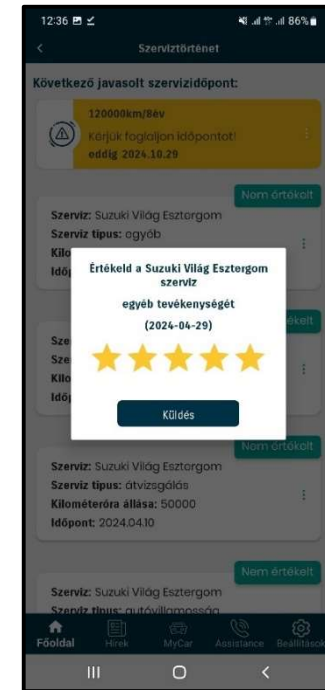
12:36 86%

Szervíztörténet

Következő javasolt szervizidőpont:

120000km/8év
Kérjük foglaljon időpontot!
eddig 2024.10.29

Nem értékelt

Szerviz: Suzuki Világ Esztergom
Szerviz tipus: egyéb
Kilo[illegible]
Időp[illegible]

Értékeld a Suzuki Világ Esztergom szerviz
egyéb tevékenységét
(2024-04-29)

Küldés

Sze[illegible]
Sze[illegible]
Kilo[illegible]
Időp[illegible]

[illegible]ékelt

Nem értékelt

Szerviz: Suzuki Világ Esztergom
Szerviz tipus: átvizsgálás
Kilométeróra állása: 50000
Időpont: 2024.04.10

Nem értékelt

Szerviz: Suzuki Világ Esztergom
Szerviz tipus: autóvillamosság

Főoldal Hírek MyCar Assistance Beállítások